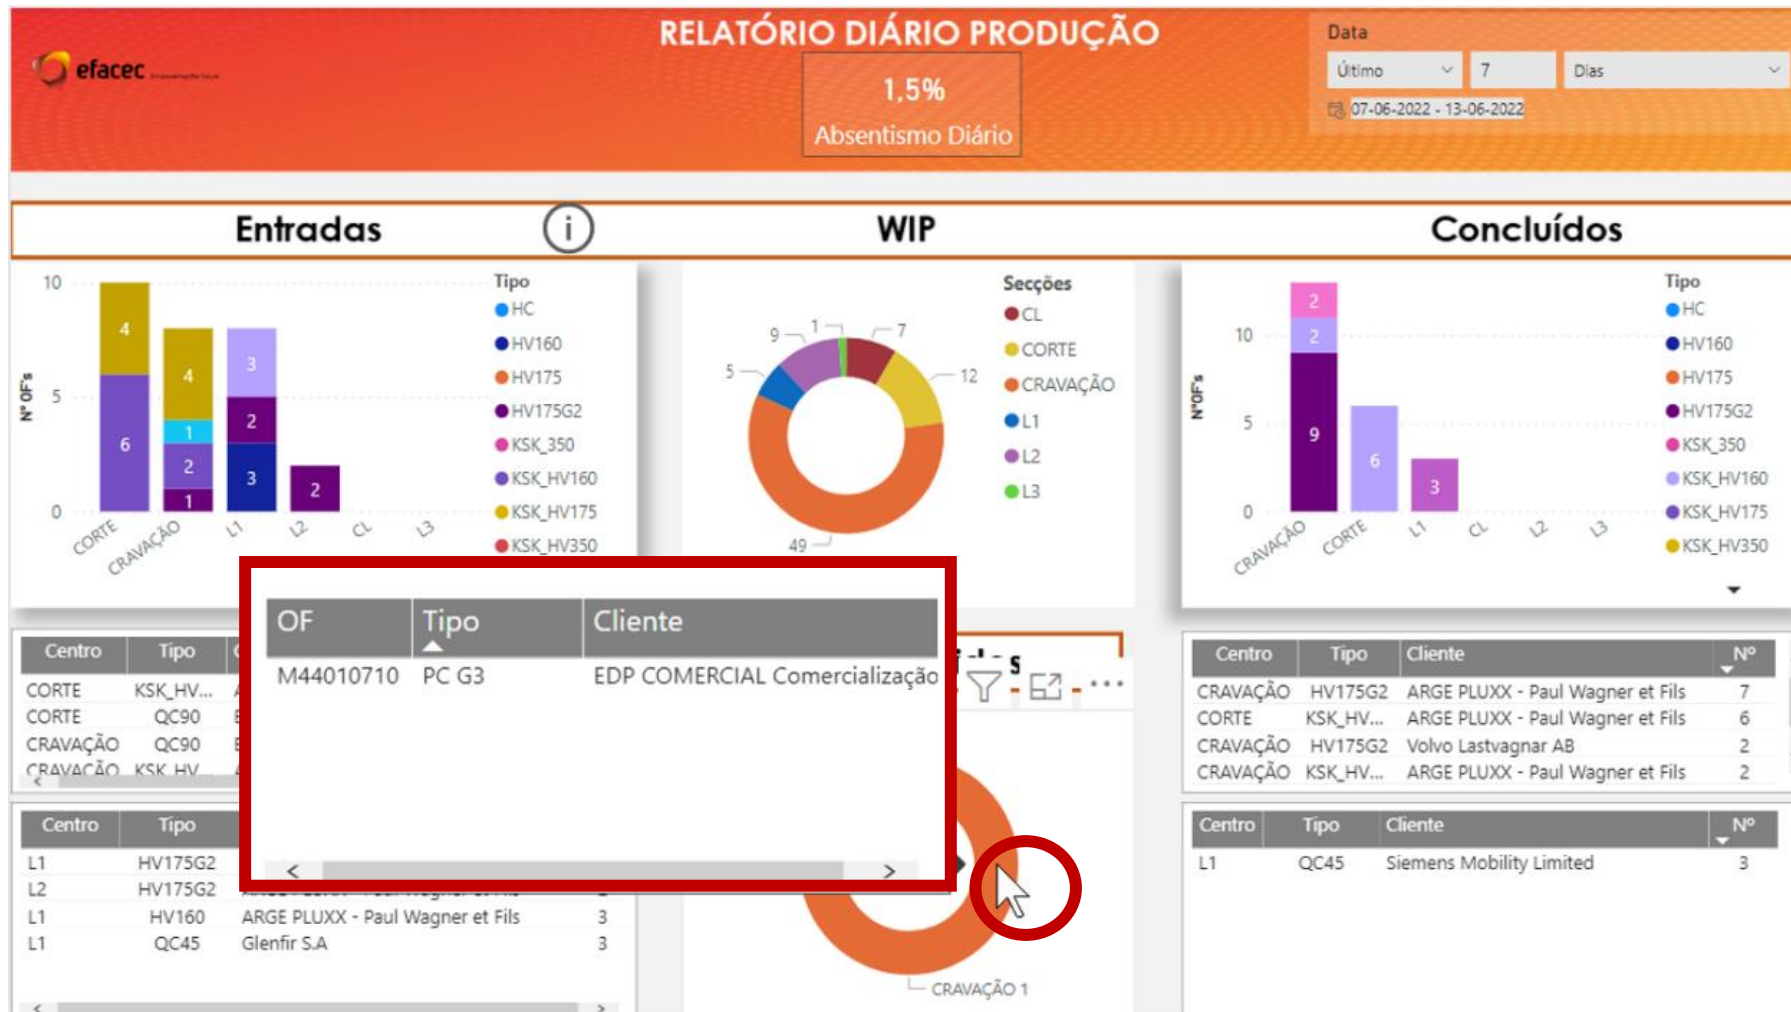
efacec

RELATÓRIO DIÁRIO PRODUÇÃO

1,5%
Absentismo Diário

Data
Último
7
Dias
07-06-2022 - 13-06-2022

Entradas

WIP

Concluídos

Nº OF's
10
5
0
4
6
4
1
2
1
3
2
3
2
CORTE
CRAVAÇÃO
L1
L2
CL
L3

Tipo
HC
HV160
HV175
HV175G2
KSK_350
KSK_HV160
KSK_HV175
KSK_HV350

9
1
7
5
12
49

Secções
CL
CORTE
CRAVAÇÃO
L1
L2
L3

Nº OF's
10
5
0
2
2
9
6
3
CRAVAÇÃO
CORTE
L1
CL
L2
L3

Tipo
HC
HV160
HV175
HV175G2
KSK_350
KSK_HV160
KSK_HV175
KSK_HV350

| OF | Tipo | Cliente |
|---|---|---|
| M44010710 | PC G3 | EDP COMERCIAL Comercialização |

| Centro | Tipo |
|---|---|
| CORTE | KSK_HV... |
| CORTE | QC90 |
| CRAVAÇÃO | QC90 |
| CRAVAÇÃO | KSK_HV... |

| Centro | Tipo | | |
|---|---|---|---|
| L1 | HV175G2 | | |
| L2 | HV175G2 | | |
| L1 | HV160 | ARGE PLUXX - Paul Wagner et Fils | 3 |
| L1 | QC45 | Glenfir S.A | 3 |

| Centro | Tipo | Cliente | Nº |
|---|---|---|---|
| CRAVAÇÃO | HV175G2 | ARGE PLUXX - Paul Wagner et Fils | 7 |
| CORTE | KSK_HV... | ARGE PLUXX - Paul Wagner et Fils | 6 |
| CRAVAÇÃO | HV175G2 | Volvo Lastvagnar AB | 2 |
| CRAVAÇÃO | KSK_HV... | ARGE PLUXX - Paul Wagner et Fils | 2 |

| Centro | Tipo | Cliente | Nº |
|---|---|---|---|
| L1 | QC45 | Siemens Mobility Limited | 3 |

CRAVAÇÃO 1